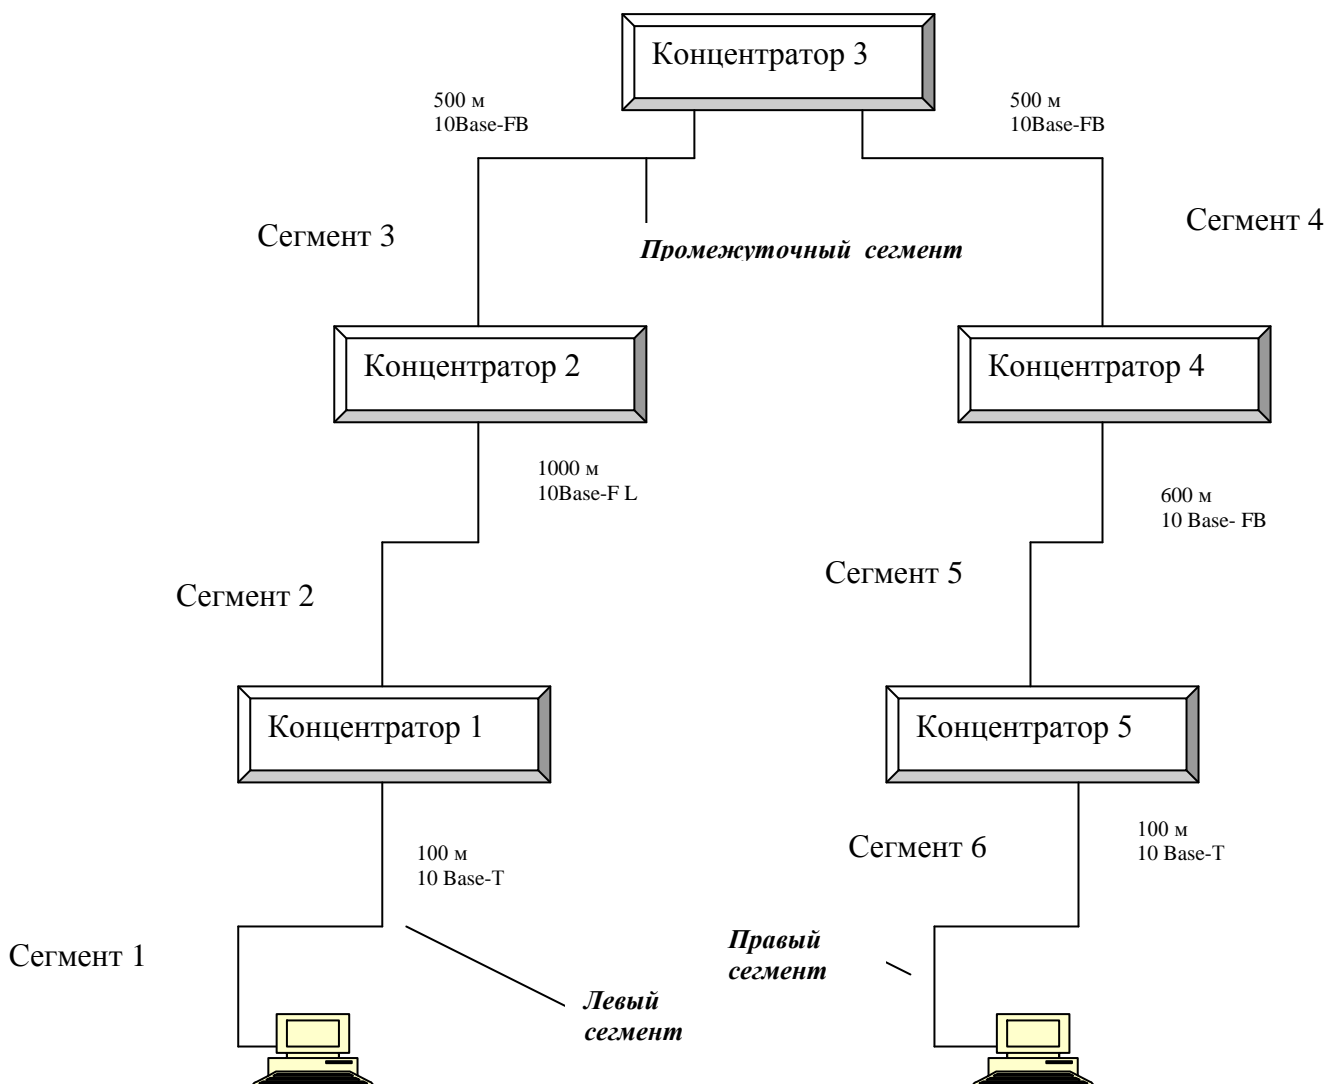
Концентратор 3

500 м
10Base-FB

500 м
10Base-FB

Сегмент 3

Промежуточный сегмент

Сегмент 4

Концентратор 2

Концентратор 4

1000 м
10Base-F L

600 м
10 Base- FB

Сегмент 5

Сегмент 2

Концентратор 1

Концентратор 5

100 м
10 Base-T

Сегмент 6

100 м
10 Base-T

Сегмент 1

Правый сегмент

Левый сегмент